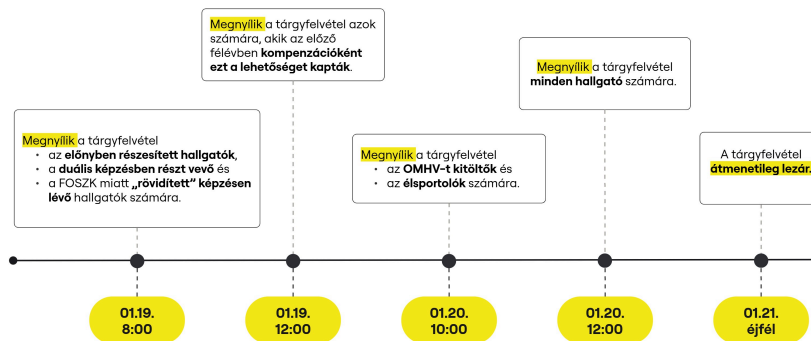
Megnyílik a tárgyfelvétel
• az előnyben részesített hallgatók,
• a duális képzésben részt vevő és
• a FOSZK miatt „rövidített" képzésen lévő hallgatók számára.

Megnyílik a tárgyfelvétel azok számára, akik az előző félévben kompenzációként ezt a lehetőséget kapták.

Megnyílik a tárgyfelvétel
• az OMHV-t kitöltők és
• az élsportolók számára.

Megnyílik a tárgyfelvétel minden hallgató számára.

A tárgyfelvétel átmenetileg lezár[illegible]

01.19.
8:00

01.19.
12:00

01.20.
10:00

01.20.
12:00

01.21.
éjfél